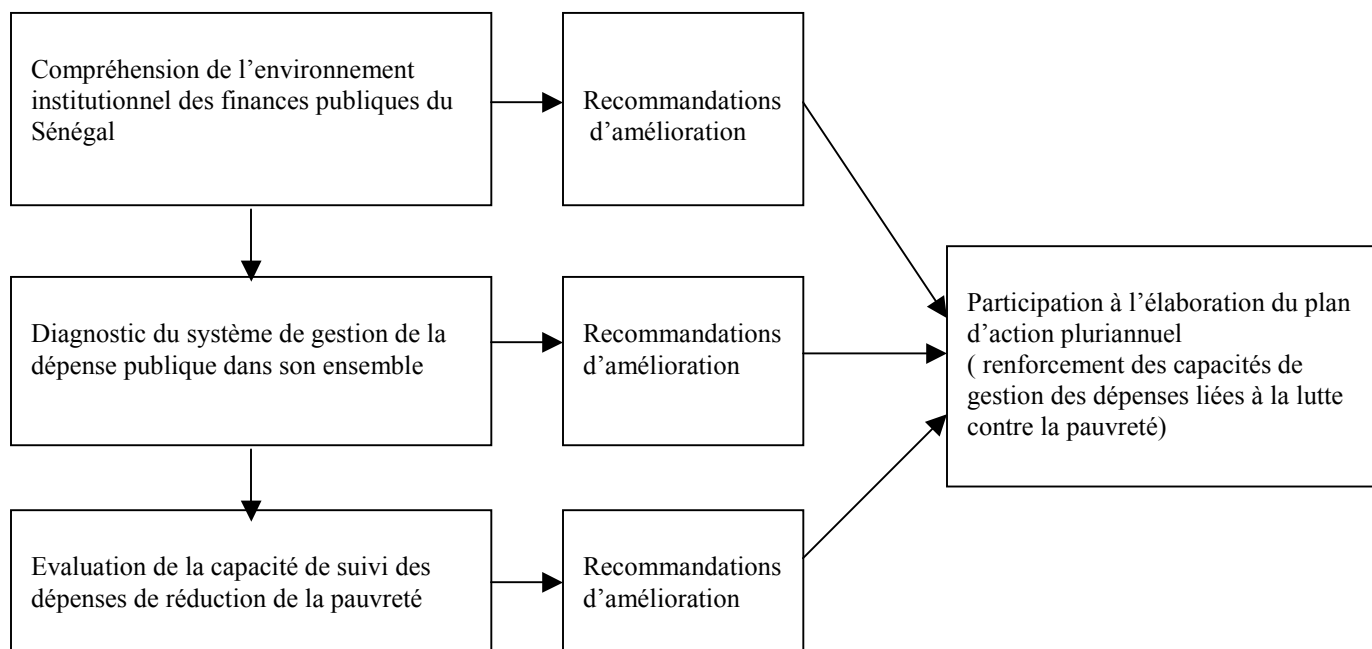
Compréhension de l'environnement institutionnel des finances publiques du Sénégal

Recommandations d'amélioration

Diagnostic du système de gestion de la dépense publique dans son ensemble

Recommandations d'amélioration

Evaluation de la capacité de suivi des dépenses de réduction de la pauvreté

Recommandations d'amélioration

Participation à l'élaboration du plan d'action pluriannuel ( renforcement des capacités de gestion des dépenses liées à la lutte contre la pauvreté)